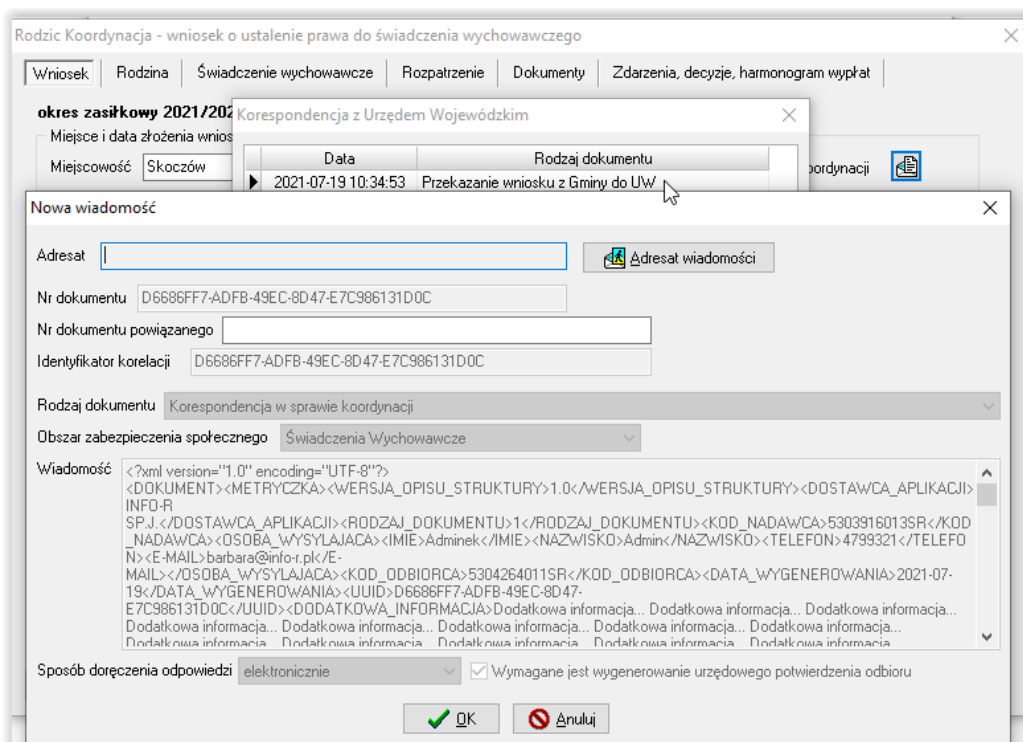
Rodzic Koordynacja - wniosek o ustalenie prawa do świadczenia wychowawczego

Wniosek | Rodzina | Świadczenie wychowawcze | Rozpatrzenie | Dokumenty | Zdarzenia, decyzje, harmonogram wypłat

okres zasiłkowy 2021/202

Miejsce i data złożenia wnios

Miejscowość Skoczów

oordynacji

Korespondencja z Urzędem Wojewódzkim

| Data | Rodzaj dokumentu |
|---|---|
| 2021-07-19 10:34:53 | Przekazanie wniosku z Gminy do UW |

Nowa wiadomość

Adresat

Adresat wiadomości

Nr dokumentu D6686FF7-ADFB-49EC-8D47-E7C986131D0C

Nr dokumentu powiązanego

Identyfikator korelacji D6686FF7-ADFB-49EC-8D47-E7C986131D0C

Rodzaj dokumentu Korespondencja w sprawie koordynacji

Obszar zabezpieczenia społecznego Świadczenia Wychowawcze

Wiadomość <?xml version="1.0" encoding="UTF-8"?> <DOKUMENT><METRYCZKA><WERSJA_OPISU_STRUKTURY>1.0</WERSJA_OPISU_STRUKTURY><DOSTAWCA_APLIKACJI>INFO-R SP.J.</DOSTAWCA_APLIKACJI><RODZAJ_DOKUMENTU>1</RODZAJ_DOKUMENTU><KOD_NADAWCA>5303916013SR</KOD_NADAWCA><OSOBA_WYSYLAJACA><IMIE>Adminek</IMIE><NAZWISKO>Admin</NAZWISKO><TELEFON>4799321</TELEFON><E-MAIL>barbara@info-r.pl</E-MAIL></OSOBA_WYSYLAJACA><KOD_ODBIORCA>5304264011SR</KOD_ODBIORCA><DATA_WYGENEROWANIA>2021-07-19</DATA_WYGENEROWANIA><UUID>D6686FF7-ADFB-49EC-8D47-E7C986131D0C</UUID><DODATKOWA_INFORMACJA>Dodatkowa informacja... Dodatkowa informacja... Dodatkowa informacja... Dodatkowa informacja... Dodatkowa informacja... Dodatkowa informacja... Dodatkowa informacja... Dodatkowa informacja... Dodatkowa informacja... Dodatkowa informacja... Dodatkowa informacja... Dodatkowa informacja... Dodatkowa informacja...

Sposób doręczenia odpowiedzi elektronicznie

Wymagane jest wygenerowanie urzędowego potwierdzenia odbioru

OK

Anuluj